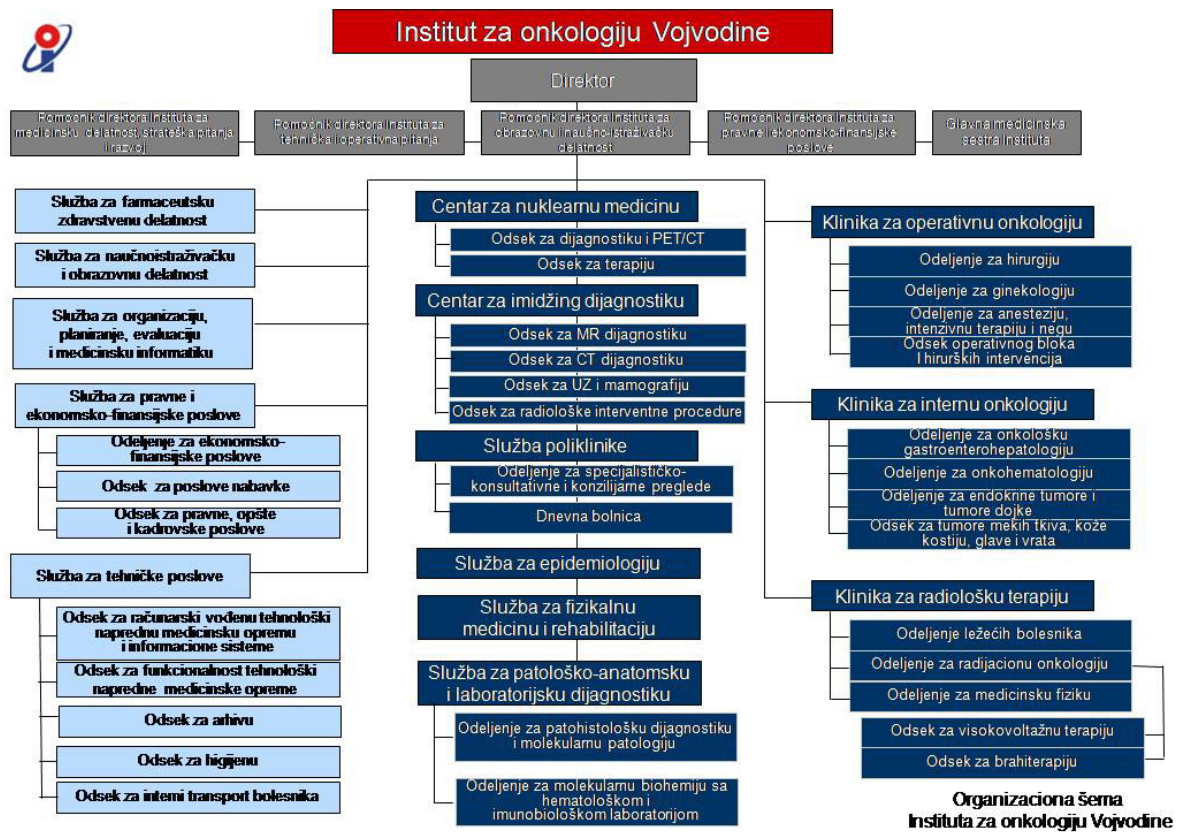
Institut za onkologiju Vojvodine

Direktor

Pomoćnik direktora Instituta za medicinsku delatnost, strateška pitanja i razvoj

Pomoćnik direktora Instituta za tehnička i operativna pitanja

Pomoćnik direktora Instituta za obrazovnu i naučno-istraživačku delatnost

Pomoćnik direktora Instituta za pravne i ekonomsko-finansijske poslove

Glavna medicinska sestra Instituta

Služba za farmaceutsku zdravstvenu delatnost

Služba za naučnoistraživačku i obrazovnu delatnost

Služba za organizaciju, planiranje, evaluaciju i medicinsku informatiku

Služba za pravne i ekonomsko-finansijske poslove

Odeljenje za ekonomsko-finansijske poslove

Odsek za poslove nabavke

Odsek za pravne, opšte i kadrovske poslove

Služba za tehničke poslove

Odsek za računarski vođenu tehnološki naprednu medicinsku opremu i informacione sisteme

Odsek za funkcionalnost tehnološki napredne medicinske opreme

Odsek za arhivu

Odsek za higijenu

Odsek za interni transport bolesnika

Centar za nuklearnu medicinu

Odsek za dijagnostiku i PET/CT

Odsek za terapiju

Centar za imidžing dijagnostiku

Odsek za MR dijagnostiku

Odsek za CT dijagnostiku

Odsek za UZ i mamografiju

Odsek za radiološke interventne procedure

Služba poliklinike

Odeljenje za specijalističko-konsultativne i konzilijarne preglede

Dnevna bolnica

Služba za epidemiologiju

Služba za fizikalnu medicinu i rehabilitaciju

Služba za patološko-anatomsku i laboratorijsku dijagnostiku

Odeljenje za patohistološku dijagnostiku i molekularnu patologiju

Odeljenje za molekularnu biohemiju sa hematološkom i imunobiološkom laboratorijom

Klinika za operativnu onkologiju

Odeljenje za hirurgiju

Odeljenje za ginekologiju

Odeljenje za anesteziju, intenzivnu terapiju i negu

Odsek operativnog bloka i hirurških intervencija

Klinika za internu onkologiju

Odeljenje za onkološku gastroenterohepatologiju

Odeljenje za onkohematologiju

Odeljenje za endokrine tumore i tumore dojke

Odsek za tumore mekih tkiva, kože kostiju, glave i vrata

Klinika za radiološku terapiju

Odeljenje ležećih bolesnika

Odeljenje za radijacionu onkologiju

Odeljenje za medicinsku fiziku

Odsek za visokovoltažnu terapiju

Odsek za brahiterapiju

Organizaciona šema Instituta za onkologiju Vojvodine